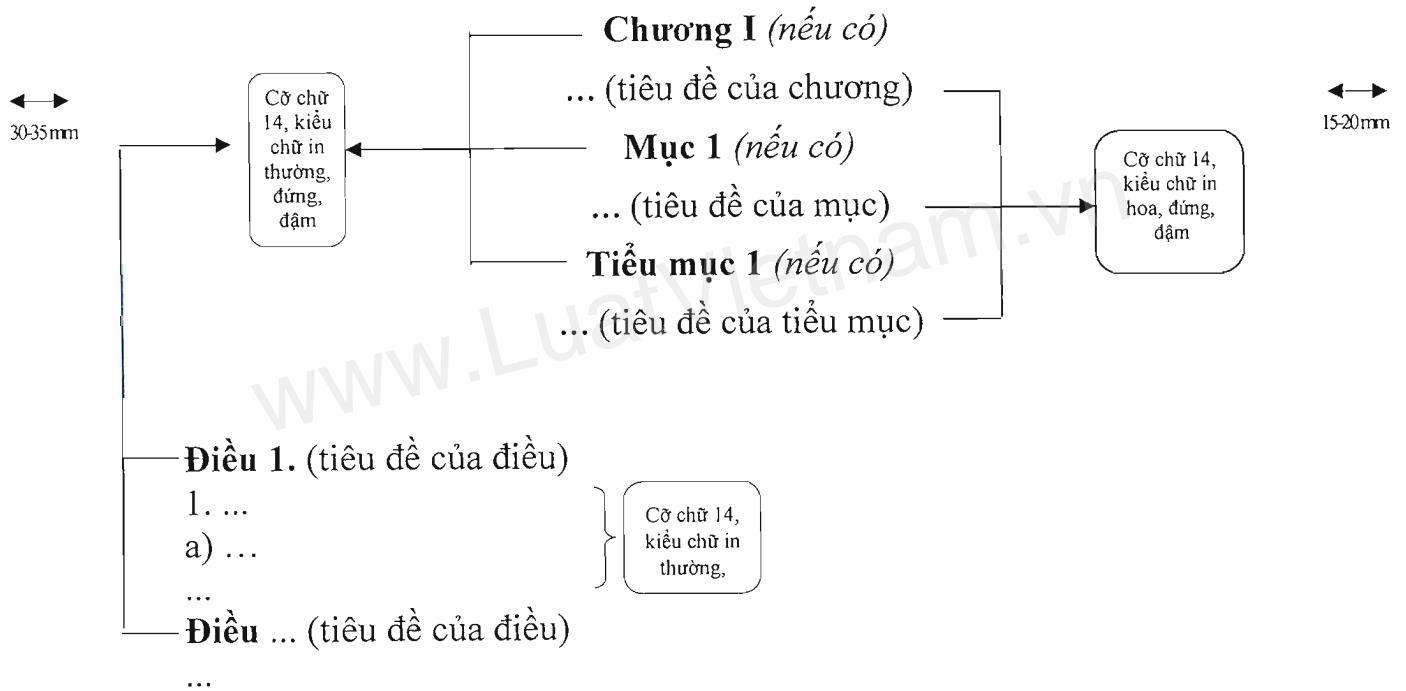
30-35mm

Cỡ chữ 14, kiểu chữ in thường, đứng, đậm

Chương I (nếu có)

... (tiêu đề của chương)

Mục 1 (nếu có)

... (tiêu đề của mục)

Tiểu mục 1 (nếu có)

... (tiêu đề của tiểu mục)

Cỡ chữ 14, kiểu chữ in hoa, đứng, đậm

15-20mm

www.LuatVietnam.vn

Điều 1. (tiêu đề của điều)
1. ...
a) …
...
Điều ... (tiêu đề của điều)
...

Cỡ chữ 14, kiểu chữ in thường,